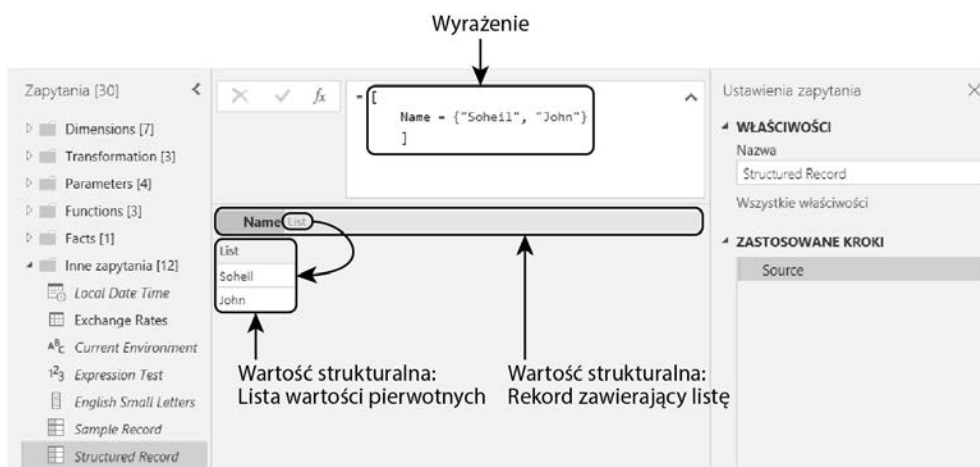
Wyrażenie

Zapytania [30]

Dimensions [7]

Transformation [3]

Parameters [4]

Functions [3]

Facts [1]

Inne zapytania [12]

Local Date Time

Exchange Rates

Current Environment

Expression Test

English Small Letters

Sample Record

Structured Record

$\times$ ✓ $f_x$

= [
    Name = {"Soheil", "John"}
]

Name List

List

Soheil

John

Wartość strukturalna:
Lista wartości pierwotnych

Wartość strukturalna:
Rekord zawierający listę

Ustawienia zapytania

WŁAŚCIWOŚCI

Nazwa

Structured Record

Wszystkie właściwości

ZASTOSOWANE KROKI

Source